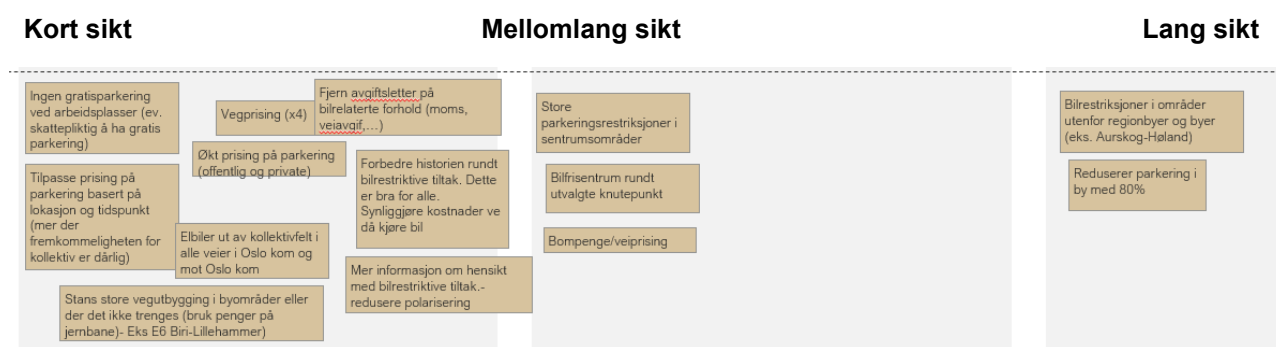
Kort sikt

Mellomlang sikt

Lang sikt

Ingen gratisparkering ved arbeidsplasser (ev. skattepliktig å ha gratis parkering)

Vegprising (x4)

Fjern avgiftsletter på bilrelaterte forhold (moms, veiavgif,...)

Økt prising på parkering (offentlig og private)

Tilpasse prising på parkering basert på lokasjon og tidspunkt (mer der fremkommeligheten for kollektiv er dårlig)

Forbedre historien rundt bilrestriktive tiltak. Dette er bra for alle. Synliggjøre kostnader ve då kjøre bil

Elbiler ut av kollektivfelt i alle veier i Oslo kom og mot Oslo kom

Mer informasjon om hensikt med bilrestriktive tiltak.- redusere polarisering

Stans store vegutbygging i byområder eller der det ikke trenges (bruk penger på jernbane)- Eks E6 Biri-Lillehammer

Store parkeringsrestriksjoner i sentrumsområder

Bilfrisentrum rundt utvalgte knutepunkt

Bompenge/veiprising

Bilrestriksjoner i områder utenfor regionbyer og byer (eks. Aurskog-Høland)

Reduserer parkering i by med 80%